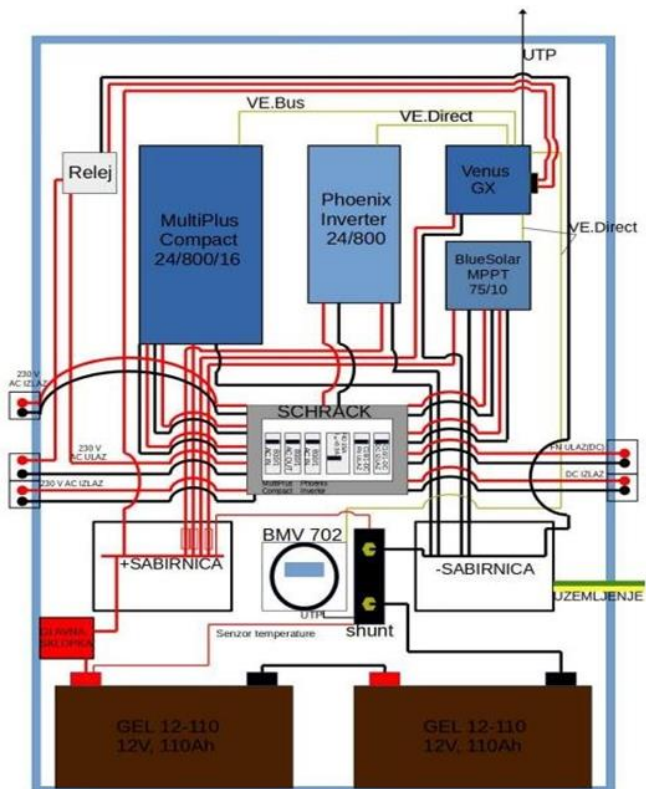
UTP

VE.Bus

VE.Direct

Relej

MultiPlus Compact 24/800/16

Phoenix Inverter 24/800

Venus GX

VE.Direct

BlueSolar MPPT 75/10

230 V AC IZLAZ

230 V DC ULAZ

230 V AC IZLAZ

SCHRACK

MultiPlus Compact

Phoenix Inverter

FN ULAZ(DC)

DC IZLAZ

BMV 702

+SABIRNICA

-SABIRNICA

UZEMLJENJE

GLAVNA SKLOPKA

UTP

Senzor temperature

shunt

GEL 12-110 12V, 110Ah

GEL 12-110 12V, 110Ah